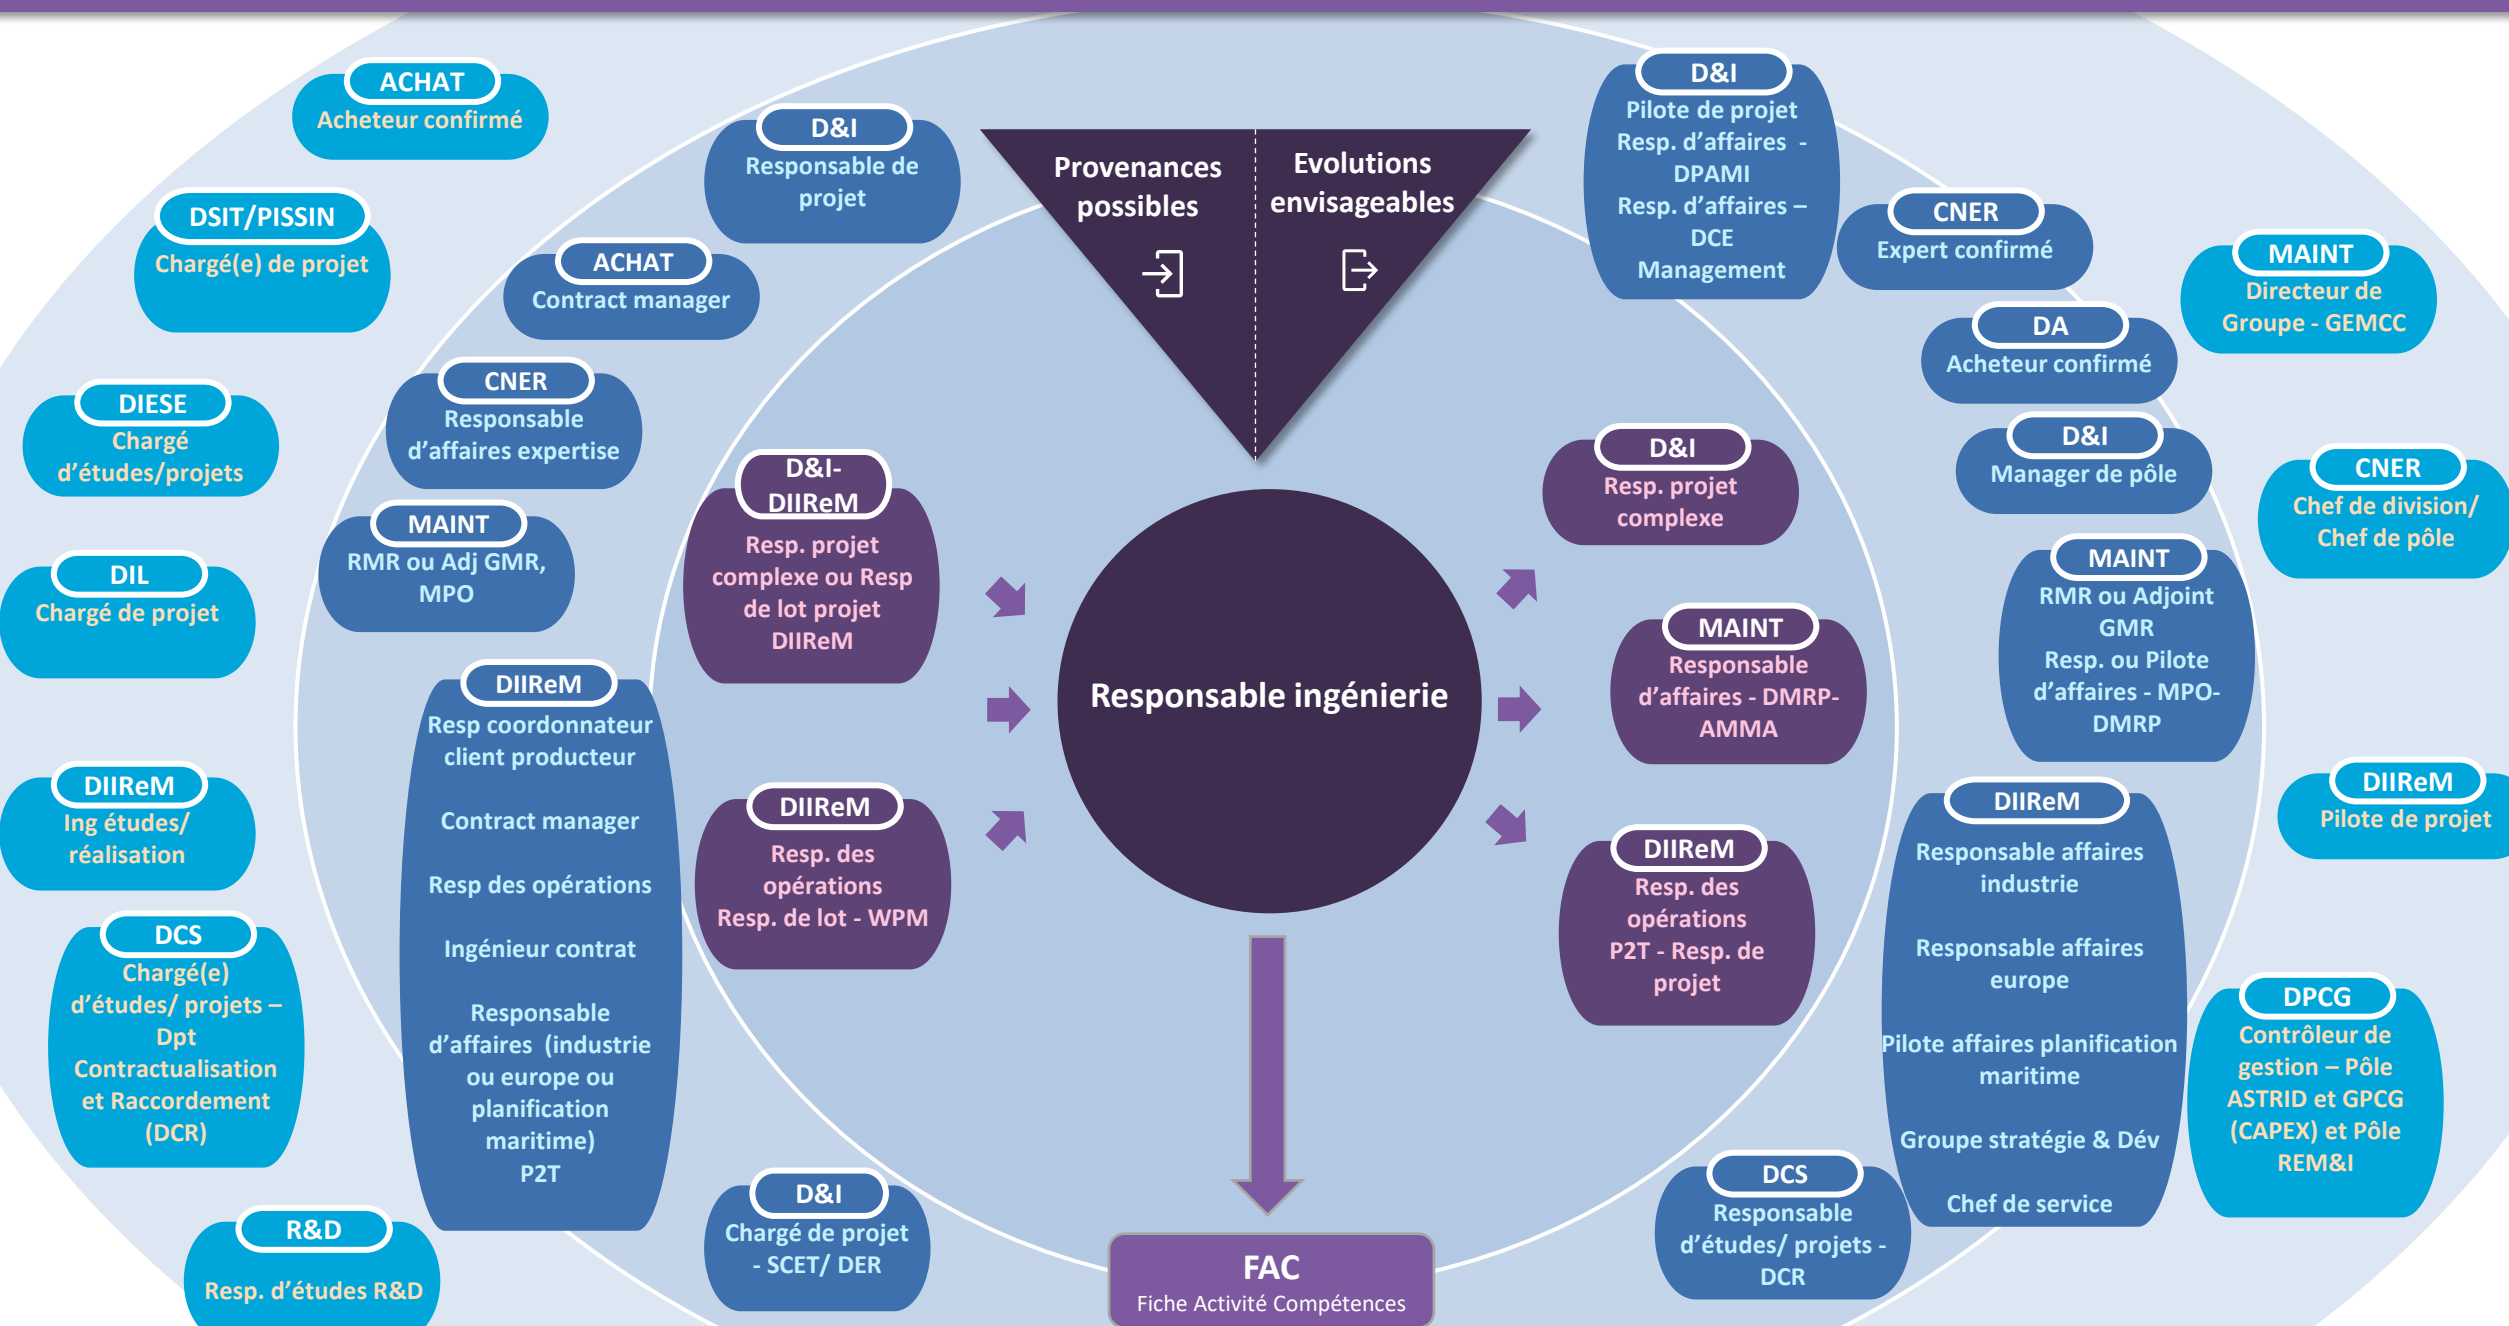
Provenances possibles

Evolutions envisageables

Responsable ingénierie

ACHAT
Acheteur confirmé

DSIT/PISSIN
Chargé(e) de projet

DIESE
Chargé d'études/projets

DIL
Chargé de projet

DIIReM
Ing études/ réalisation

DCS
Chargé(e) d'études/ projets – Dpt Contractualisation et Raccordement (DCR)

R&D
Resp. d'études R&D

D&I
Responsable de projet

ACHAT
Contract manager

CNER
Responsable d'affaires expertise

MAINT
RMR ou Adj GMR, MPO

DIIReM
Resp coordonnateur client producteur

Contract manager

Resp des opérations

Ingénieur contrat

Responsable d'affaires (industrie ou europe ou planification maritime)
P2T

D&I-DIIReM
Resp. projet complexe ou Resp de lot projet DIIReM

DIIReM
Resp. des opérations
Resp. de lot - WPM

D&I
Chargé de projet - SCET/ DER

FAC
Fiche Activité Compétences

D&I
Pilote de projet
Resp. d'affaires - DPAMI
Resp. d'affaires – DCE
Management

CNER
Expert confirmé

MAINT
Directeur de Groupe - GEMCC

DA
Acheteur confirmé

D&I
Manager de pôle

CNER
Chef de division/ Chef de pôle

D&I
Resp. projet complexe

MAINT
Responsable d'affaires - DMRP-AMMA

MAINT
RMR ou Adjoint GMR
Resp. ou Pilote d'affaires - MPO-DMRP

DIIReM
Pilote de projet

DIIReM
Resp. des opérations
P2T - Resp. de projet

DIIReM
Responsable affaires industrie

Responsable affaires europe

Pilote affaires planification maritime

Groupe stratégie & Dév

Chef de service

DPCG
Contrôleur de gestion – Pôle ASTRID et GPCG (CAPEX) et Pôle REM&I

DCS
Responsable d'études/ projets - DCR